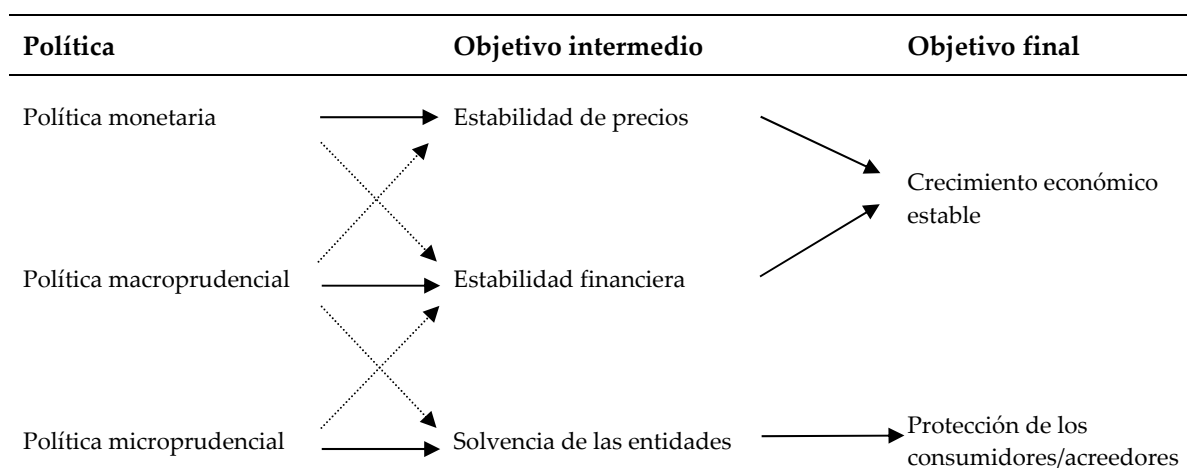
Política

Objetivo intermedio

Objetivo final

Política monetaria

Estabilidad de precios

Crecimiento económico estable

Política macroprudencial

Estabilidad financiera

Política microprudencial

Solvencia de las entidades

Protección de los consumidores/acreedores